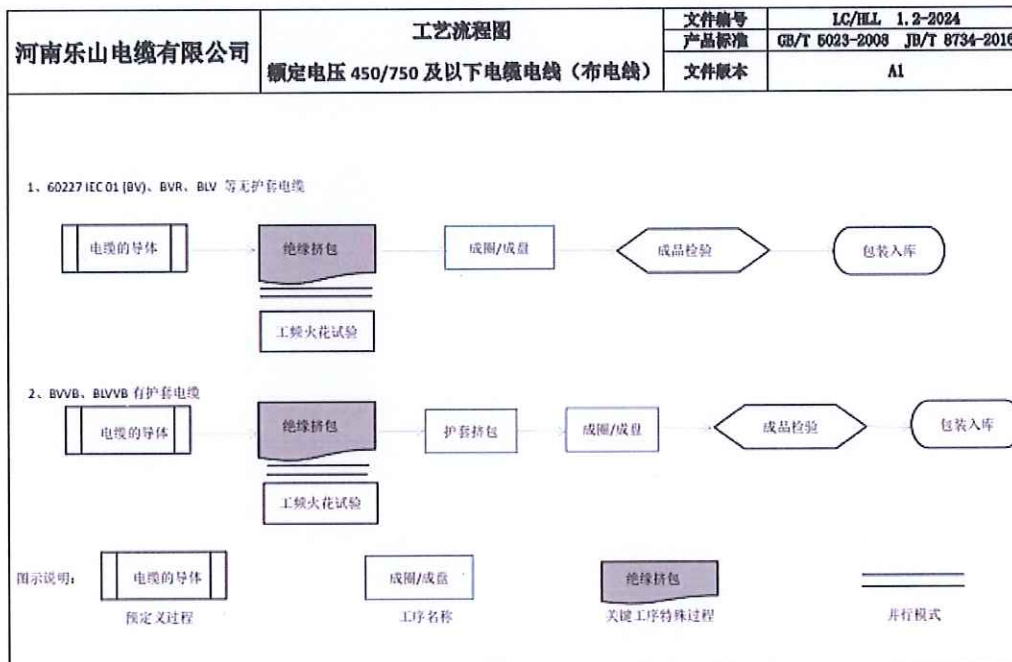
| 河南乐山电缆有限公司 | 工艺流程图 | 文件编号 | LC/HLL 1.2-2024 |
|---|---|---|---|
| | 额定电压 450/750 及以下电缆电线（布电线） | 产品标准 | GB/T 5023-2008 JB/T 8734-2016 |
| | | 文件版本 | A1 |

1、60227 IEC 01 (BV)、BVR、BLV 等无护套电缆

电缆的导体

绝缘挤包

成圈/成盘

成品检验

包装入库

工频火花试验

2、BVVB、BLVVB 有护套电缆

电缆的导体

绝缘挤包

护套挤包

成圈/成盘

成品检验

包装入库

工频火花试验

图示说明：

电缆的导体

预定义过程

成圈/成盘

工序名称

绝缘挤包

关键工序特殊过程

并行模式